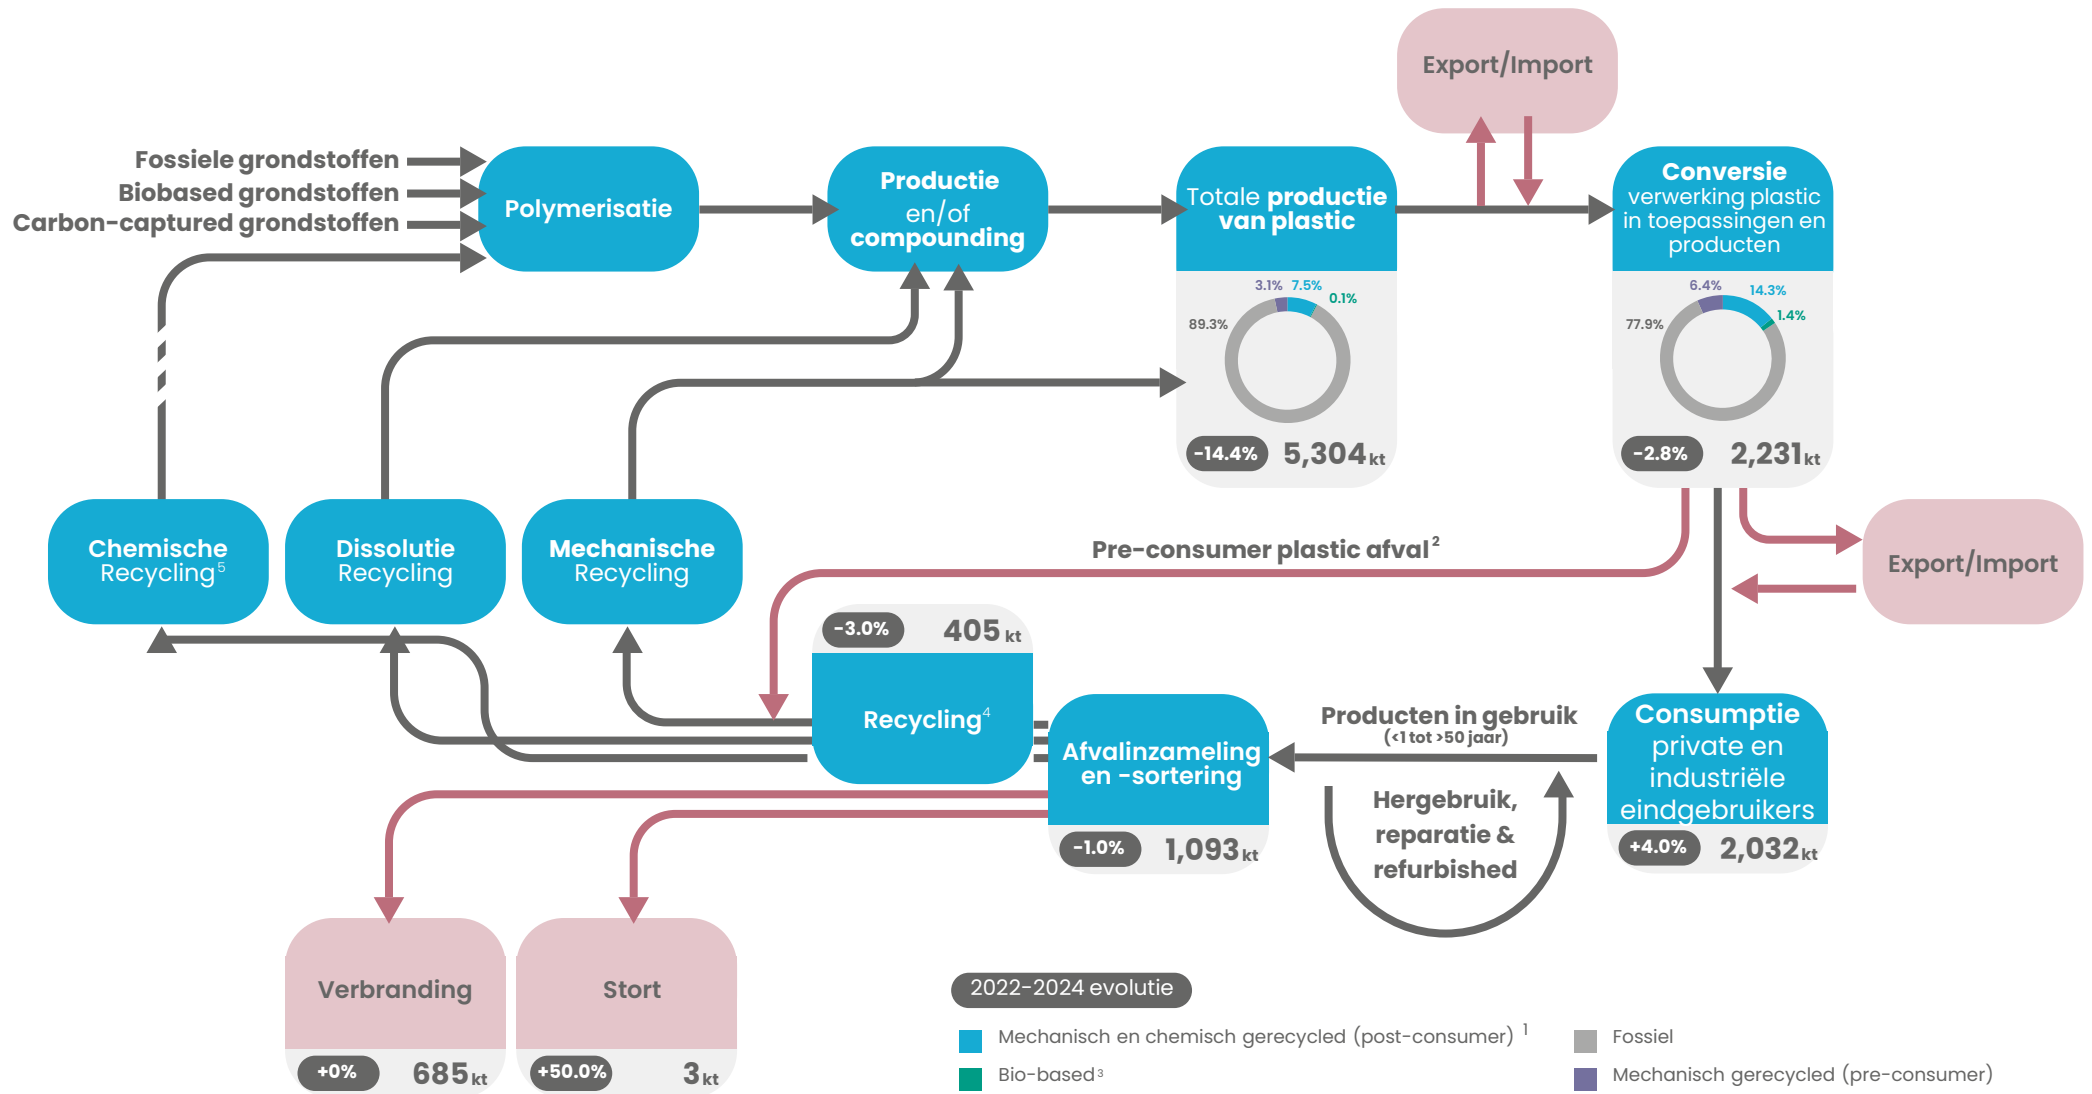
Export/Import

Fossiele grondstoffen
Biobased grondstoffen
Carbon-captured grondstoffen

Polymerisatie

Productie en/of compounding

Totale productie van plastic

3.1% 7.5% 0.1% 89.3%

-14.4% 5,304 kt

Conversie verwerking plastic in toepassingen en producten

6.4% 14.3% 1.4% 77.9%

-2.8% 2,231 kt

Chemische Recycling$^5$

Dissolutie Recycling

Mechanische Recycling

Pre-consumer plastic afval$^2$

Export/Import

-3.0% 405 kt

Recycling$^4$

Afvalinzameling en -sortering

Producten in gebruik (<1 tot >50 jaar)

Consumptie private en industriële eindgebruikers

Hergebruik, reparatie & refurbished

-1.0% 1,093 kt

+4.0% 2,032 kt

Verbranding

+0% 685 kt

Stort

+50.0% 3 kt

2022-2024 evolutie

Mechanisch en chemisch gerecycled (post-consumer) $^1$

Fossiel

Bio-based$^3$

Mechanisch gerecycled (pre-consumer)